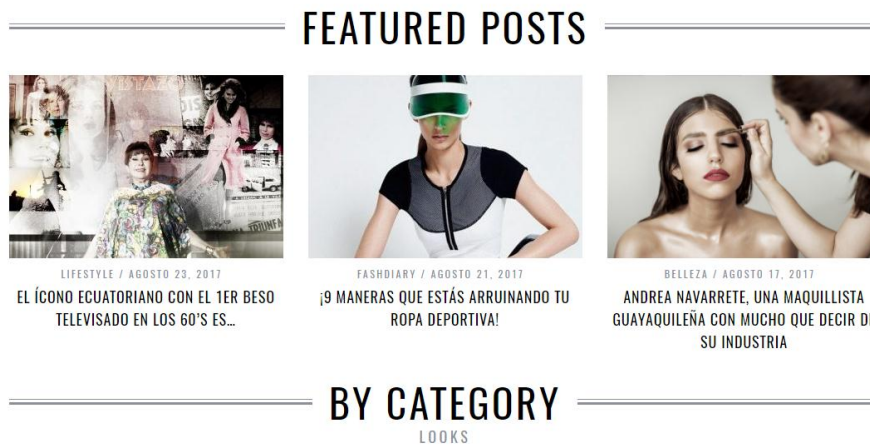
FEATURED POSTS

LIFESTYLE / AGOSTO 23, 2017
EL ÍCONO ECUATORIANO CON EL 1ER BESO TELEVISADO EN LOS 60'S ES...

FASHDIARY / AGOSTO 21, 2017
¡9 MANERAS QUE ESTÁS ARRUINANDO TU ROPA DEPORTIVA!

BELLEZA / AGOSTO 17, 2017
ANDREA NAVARRETE, UNA MAQUILLISTA GUAYAQUILEÑA CON MUCHO QUE DECIR D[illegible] SU INDUSTRIA

BY CATEGORY

LOOKS